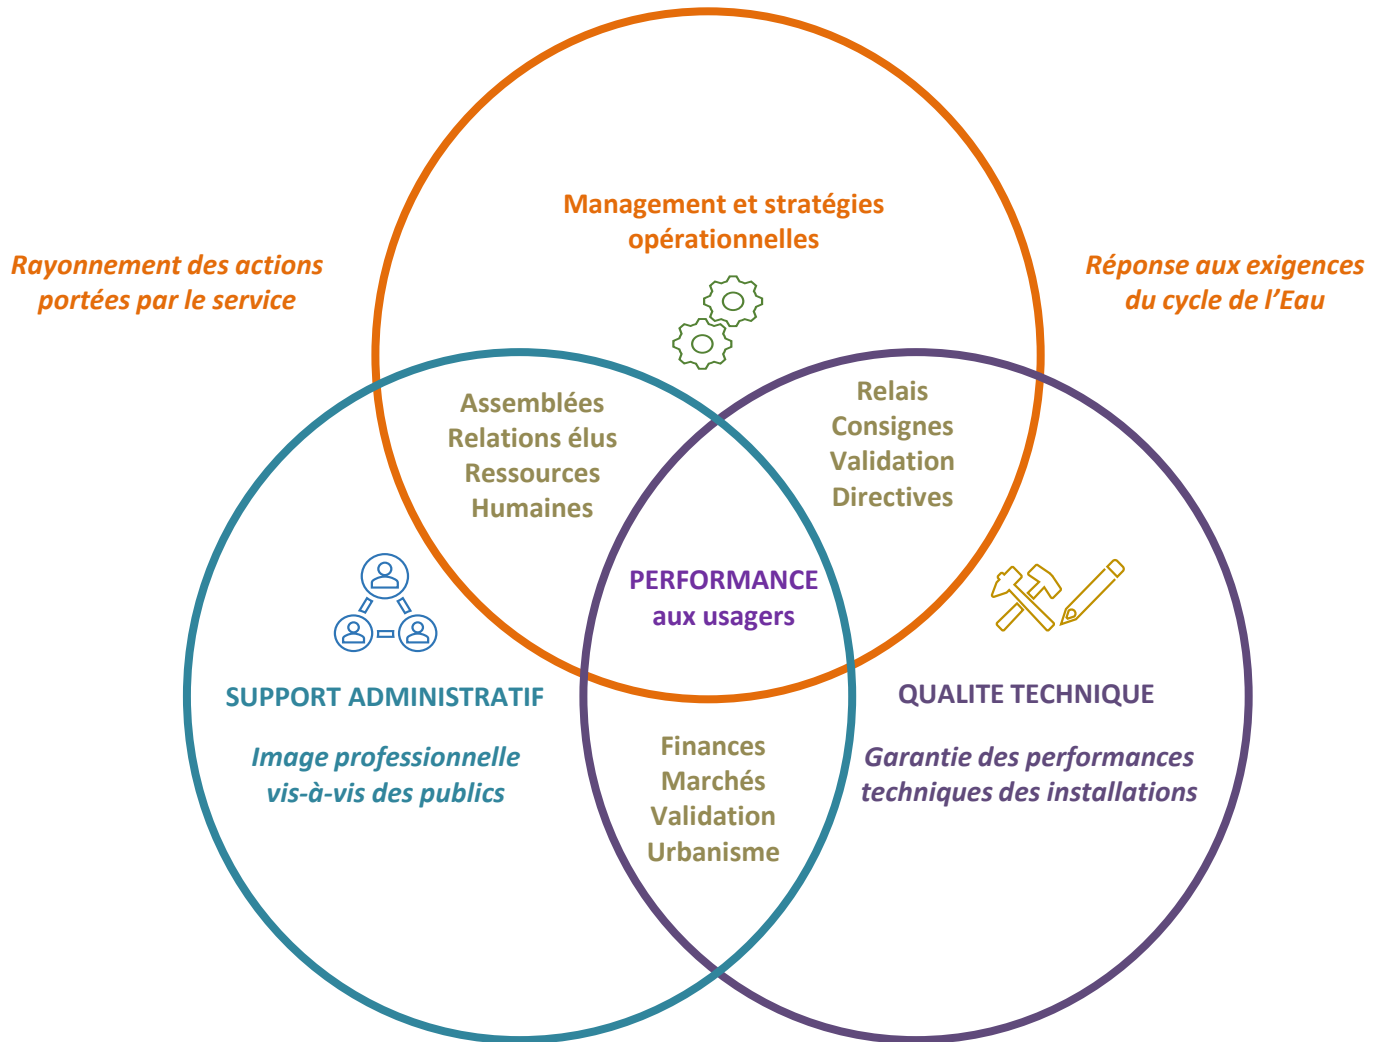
Management et stratégies opérationnelles

Rayonnement des actions portées par le service

Réponse aux exigences du cycle de l'Eau

Assemblées
Relations élus
Ressources
Humaines

Relais
Consignes
Validation
Directives

PERFORMANCE
aux usagers

SUPPORT ADMINISTRATIF

Image professionnelle vis-à-vis des publics

QUALITE TECHNIQUE

Garantie des performances techniques des installations

Finances
Marchés
Validation
Urbanisme